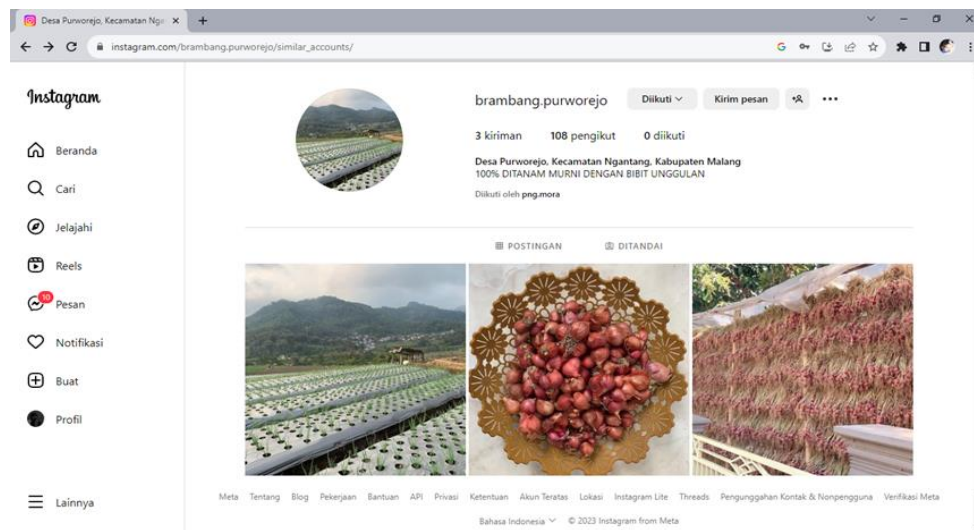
Desa Purworejo, Kecamatan Nga ×
+
instagram.com/brambang.purworejo/similar_accounts/

Instagram

Beranda
Cari
Jelajahi
Reels
10
Pesan
Notifikasi
Buat
Profil

Lainnya

brambang.purworejo
Diikuti
Kirim pesan

3 kiriman 108 pengikut 0 diikuti

Desa Purworejo, Kecamatan Ngantang, Kabupaten Malang
100% DITANAM MURNI DENGAN BIBIT UNGGULAN

Diikuti oleh png.mora

POSTINGAN
DITANDAI

Meta Tentang Blog Pekerjaan Bantuan API Privasi Ketentuan Akun Teratas Lokasi Instagram Lite Threads Pengunggahan Kontak & Nonpengguna Verifikasi Meta

Bahasa Indonesia © 2023 Instagram from Meta